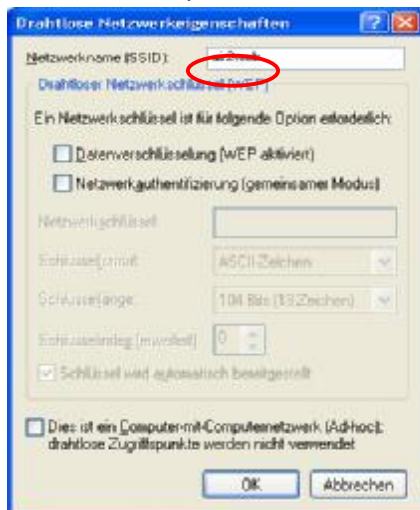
Drahtlose Netzwerkeigenschaften

Netzwerkname (SSID): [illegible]

Drahtloser Netzwerkschlüssel (WEP)

Ein Netzwerkschlüssel ist für folgende Option erforderlich:

Datenverschlüsselung (WEP aktiviert)

Netzwerkauthentifizierung (gemeinsamer Modus)

Netzwerkschlüssel:

Schlüsselformat: ASCII-Zeichen

Schlüssellänge: 104 Bits (13 Zeichen)

Schlüsselindex (erweitert): 0

Schlüssel wird automatisch bereitgestellt

Dies ist ein Computer-mit-Computernetzwerk (Ad-hoc); drahtlose Zugriffspunkte werden nicht verwendet

OK Abbrechen